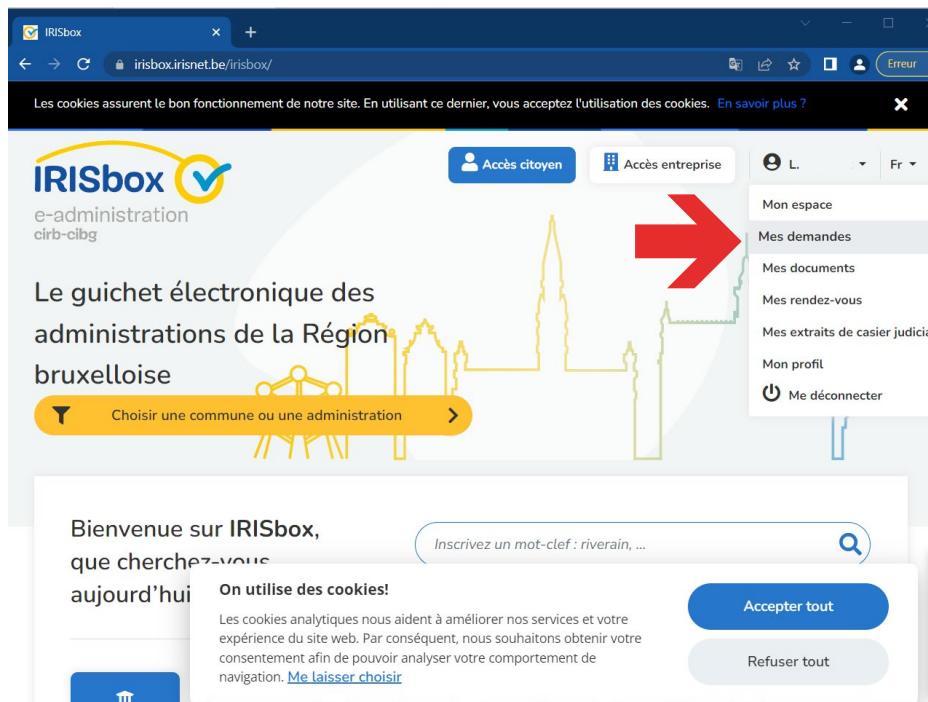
IRISbox ×
irisbox.irisnet.be/irisbox/
Erreur

Les cookies assurent le bon fonctionnement de notre site. En utilisant ce dernier, vous acceptez l'utilisation des cookies. En savoir plus ?

IRISbox
e-administration
cirb-cibg

Accès citoyen
Accès entreprise
L.
Fr

Mon espace
Mes demandes
Mes documents
Mes rendez-vous
Mes extraits de casier judicia
Mon profil
Me déconnecter

Le guichet électronique des administrations de la Région bruxelloise

Choisir une commune ou une administration

Bienvenue sur IRISbox, que cherchez-vous aujourd'hui

Inscrivez un mot-clef : riverain, ...

On utilise des cookies!

Les cookies analytiques nous aident à améliorer nos services et votre expérience du site web. Par conséquent, nous souhaitons obtenir votre consentement afin de pouvoir analyser votre comportement de navigation. Me laisser choisir

Accepter tout
Refuser tout